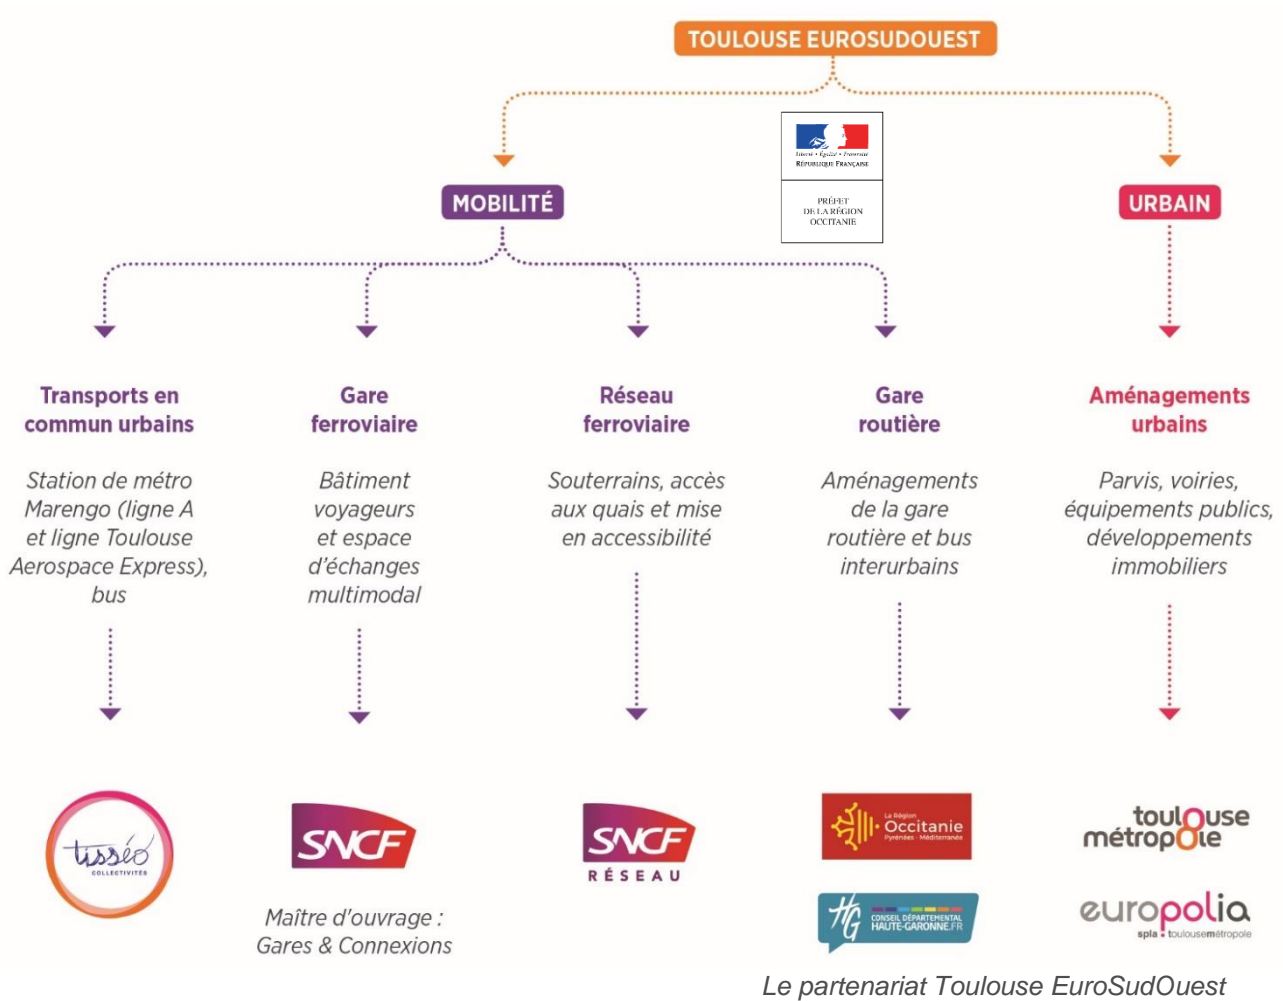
TOULOUSE EUROSUDOUEST

Liberté • Égalité • Fraternité
RÉPUBLIQUE FRANÇAISE

PRÉFET
DE LA RÉGION
OCCITANIE

MOBILITÉ

URBAIN

Transports en commun urbains

Station de métro Marengo (ligne A et ligne Toulouse Aerospace Express), bus

Gare ferroviaire

Bâtiment voyageurs et espace d'échanges multimodal

Réseau ferroviaire

Souterrains, accès aux quais et mise en accessibilité

Gare routière

Aménagements de la gare routière et bus interurbains

Aménagements urbains

Parvis, voiries, équipements publics, développements immobiliers

tisséo
COLLECTIVITÉS

SNCF

Maître d'ouvrage : Gares & Connexions

SNCF
RÉSEAU

La Région
Occitanie
Pyrénées · Méditerranée

HG
CONSEIL DÉPARTEMENTAL
HAUTE-GARONNE.FR

toulouse métropole

europolia
spla · toulousemétropole

Le partenariat Toulouse EuroSudOuest